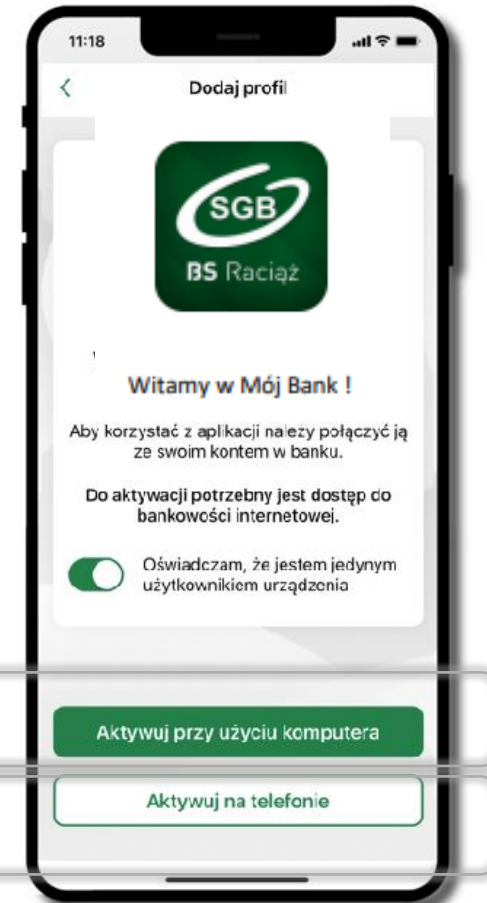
11:18

Dodaj profil

SGB

BS Raciąż

Witamy w Mój Bank !

Aby korzystać z aplikacji należy połączyć ją ze swoim kontem w banku.

Do aktywacji potrzebny jest dostęp do bankowości internetowej.

Oświadczam, że jestem jedynym użytkownikiem urządzenia

Aktywuj przy użyciu komputera

Aktywuj na telefonie